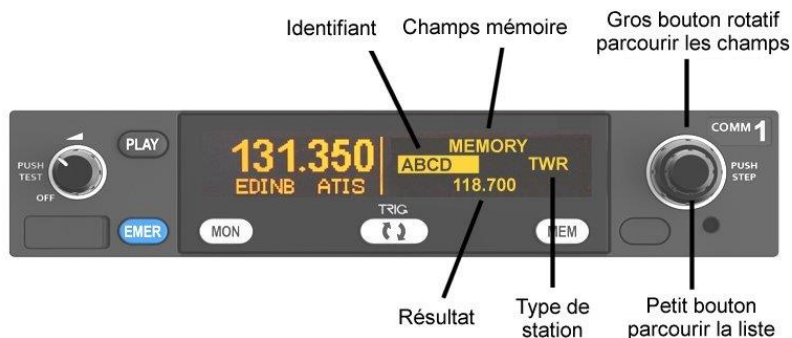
Identifiant

Champs mémoire

Gros bouton rotatif parcourir les champs

COMM 1

PLAY

PUSH TEST

OFF

131.350

EDINB ATIS

MEMORY

ABCD

TWR

118.700

PUSH STEP

EMER

MON

TRIG

MEM

Résultat

Type de station

Petit bouton parcourir la liste